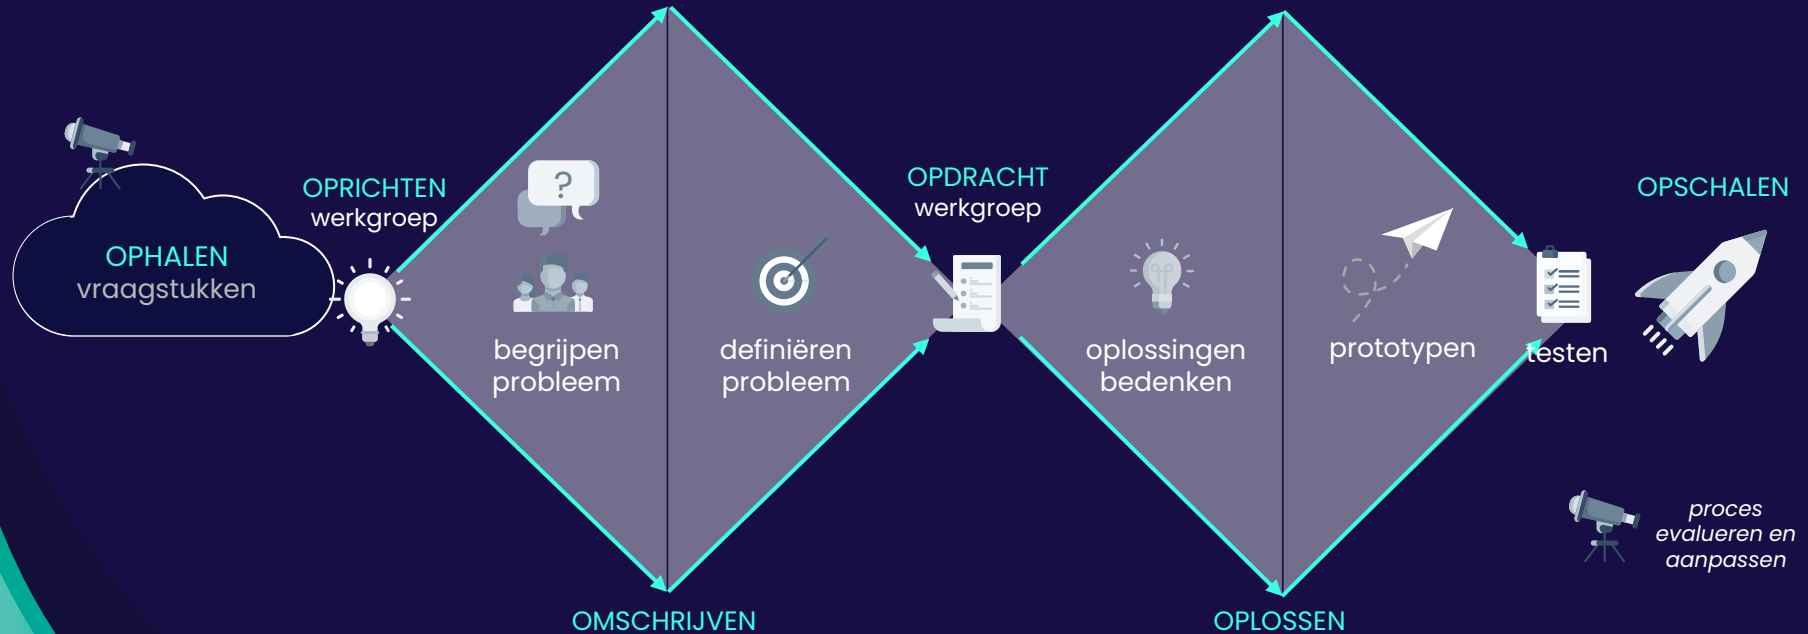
OPHALEN
vraagstukken

OPRICHTEN
werkgroep

?

begrijpen probleem

definiëren probleem

OMSCHRIJVEN

OPDRACHT
werkgroep

oplossingen bedenken

prototypen

OPLOSSEN

testen

OPSCHALEN

proces evalueren en aanpassen